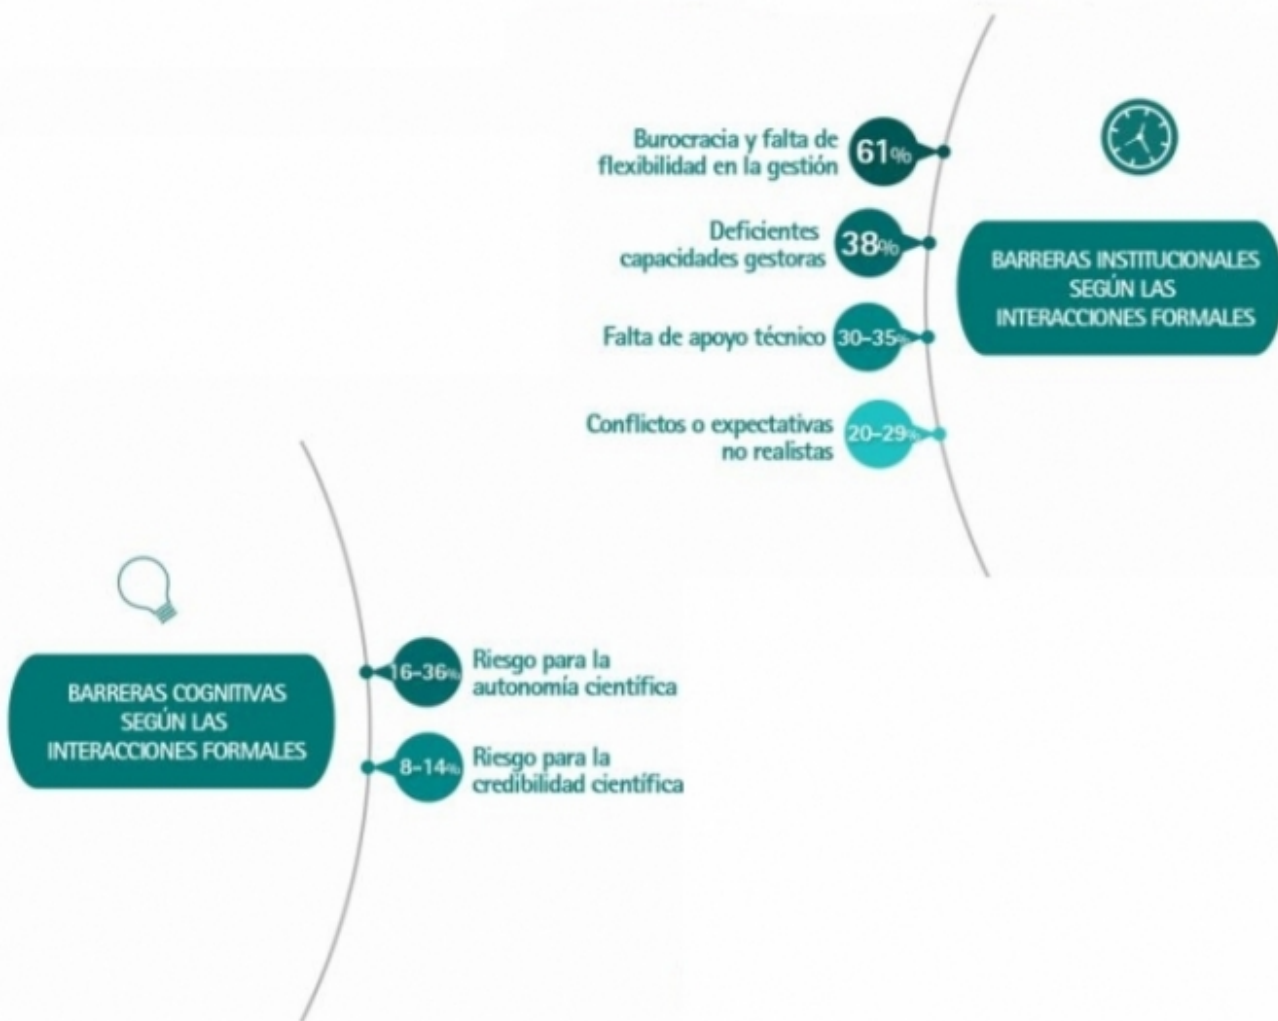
Burocracia y falta de flexibilidad en la gestión 61%

Deficientes capacidades gestoras 38%

Falta de apoyo técnico 30-35%

Conflictos o expectativas no realistas 20-29%

BARRERAS INSTITUCIONALES SEGÚN LAS INTERACCIONES FORMALES

BARRERAS COGNITIVAS SEGÚN LAS INTERACCIONES FORMALES

16-36% Riesgo para la autonomía científica

8-14% Riesgo para la credibilidad científica